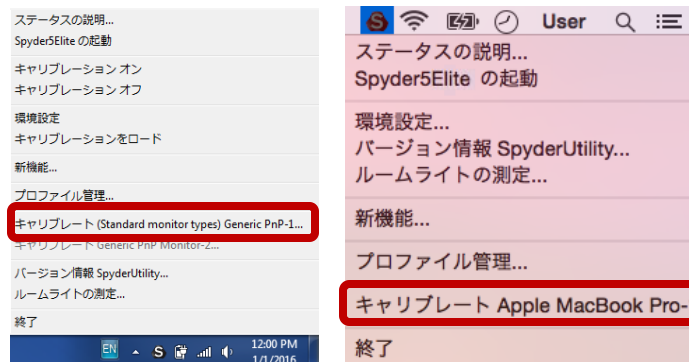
ステータスの説明...
Spyder5Elite の起動

キャリブレーション オン
キャリブレーション オフ

環境設定
キャリブレーションをロード

新機能...

プロファイル管理...

キャリブレート (Standard monitor types) Generic PnP-1...
キャリブレート Generic PnP Monitor-2...

バージョン情報 SpyderUtility...
ルームライトの測定...

終了

EN S 12:00 PM 1/1/2016

User

ステータスの説明...
Spyder5Elite の起動

環境設定...
バージョン情報 SpyderUtility...
ルームライトの測定...

新機能...

プロファイル管理...

キャリブレート Apple MacBook Pro-

終了